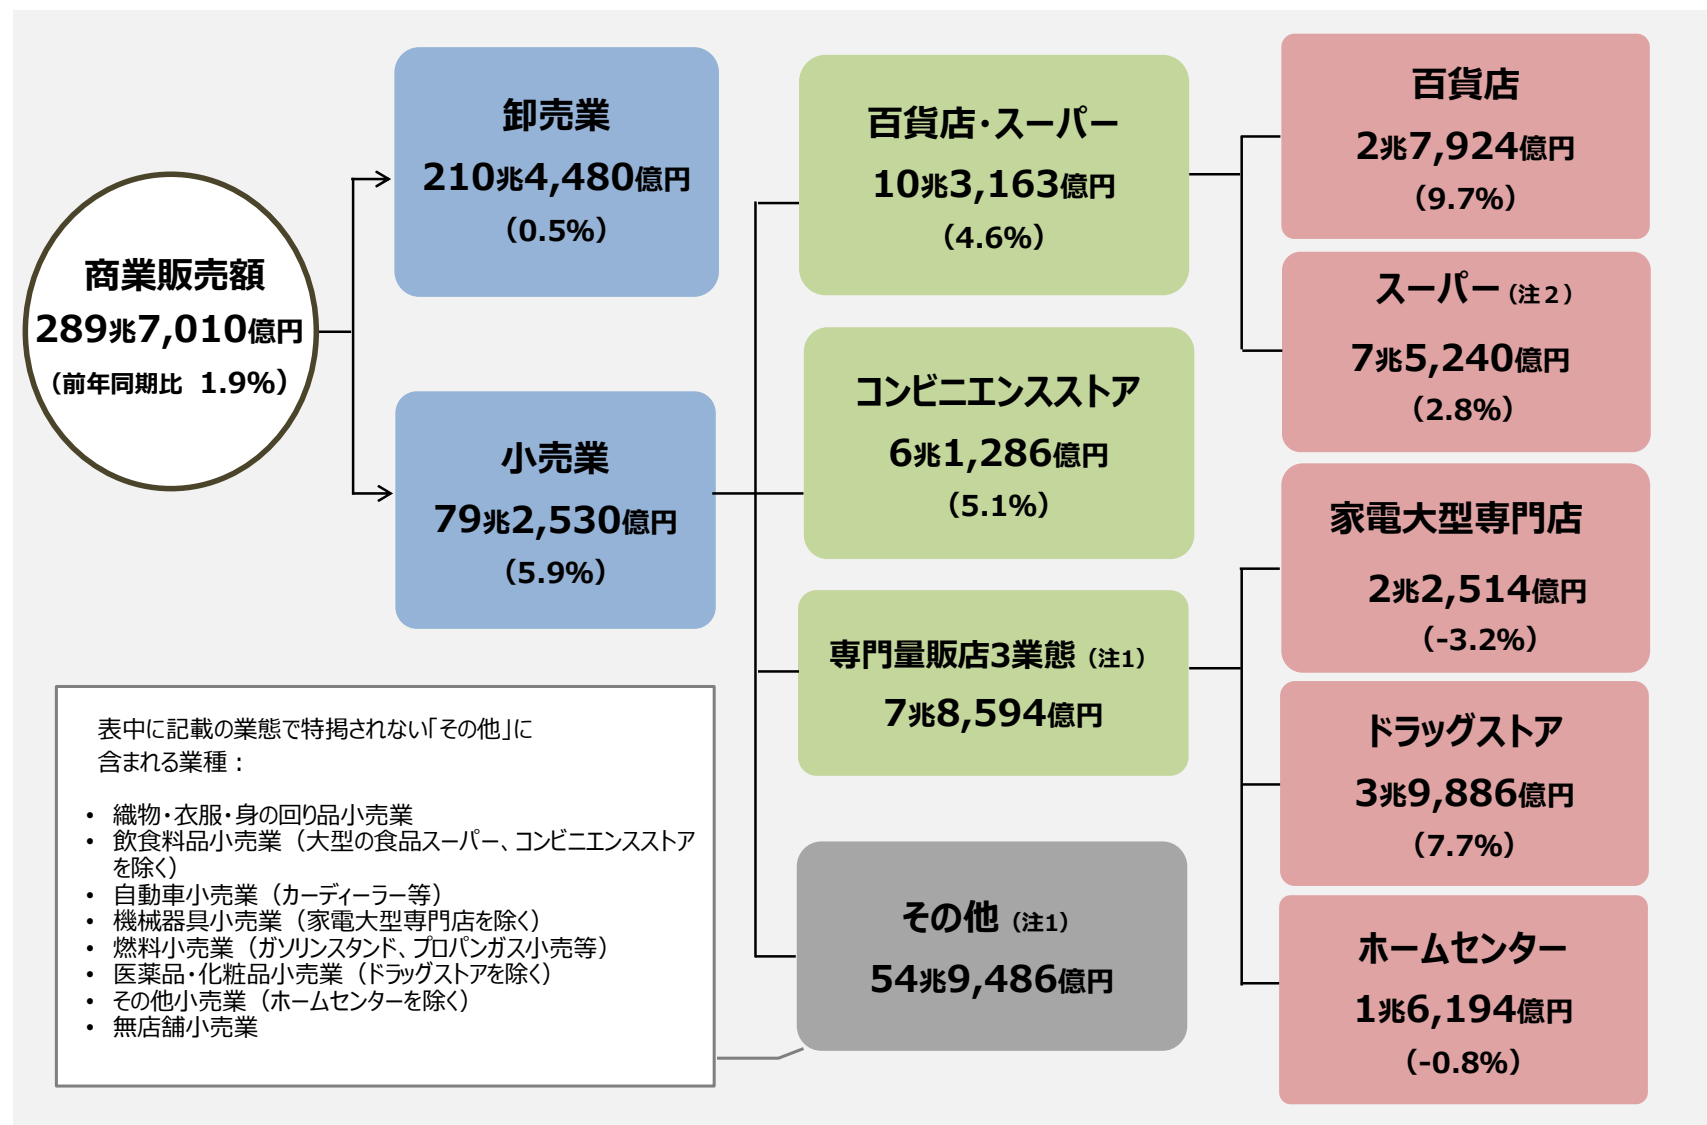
商業販売額
289兆7,010億円
（前年同期比 1.9%）

卸売業
210兆4,480億円
（0.5%）

小売業
79兆2,530億円
（5.9%）

百貨店・スーパー
10兆3,163億円
（4.6%）

コンビニエンスストア
6兆1,286億円
（5.1%）

専門量販店3業態（注1）
7兆8,594億円

その他（注1）
54兆9,486億円

百貨店
2兆7,924億円
（9.7%）

スーパー（注2）
7兆5,240億円
（2.8%）

家電大型専門店
2兆2,514億円
（-3.2%）

ドラッグストア
3兆9,886億円
（7.7%）

ホームセンター
1兆6,194億円
（-0.8%）

表中に記載の業態で特掲されない「その他」に含まれる業種：

- 織物・衣服・身の回り品小売業
- 飲食料品小売業（大型の食品スーパー、コンビニエンスストアを除く）
- 自動車小売業（カーディーラー等）
- 機械器具小売業（家電大型専門店を除く）
- 燃料小売業（ガソリンスタンド、プロパンガス小売等）
- 医薬品・化粧品小売業（ドラッグストアを除く）
- その他小売業（ホームセンターを除く）
- 無店舗小売業